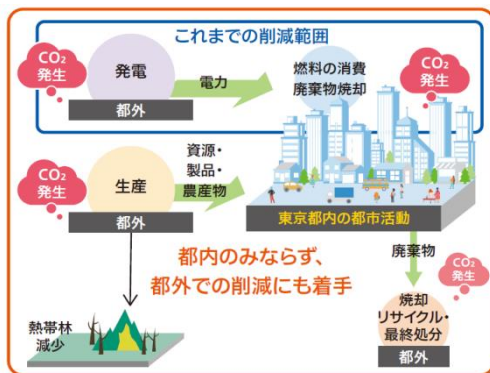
これまでの削減範囲

$CO_2$ 発生

発電

都外

電力

燃料の消費
廃棄物焼却

$CO_2$ 発生

$CO_2$ 発生

生産

都外

資源・
製品・
農産物

東京都内の都市活動

都内のみならず、
都外での削減にも着手

廃棄物

$CO_2$ 発生

熱帯林
減少

焼却
リサイクル・
最終処分

都外